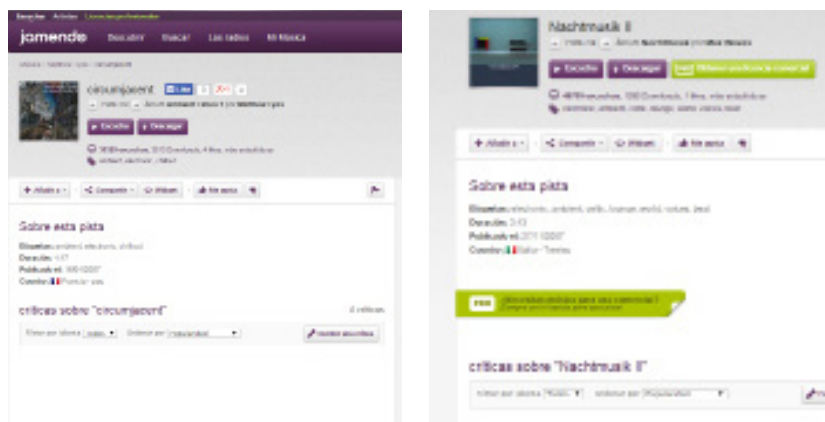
jamendo Descubrir Buscar Las radios Mi Música

circumjacent

Escuchar Descargar

Añadir a Compartir Widget Me gusta

Sobre esta pista

Etiquetas: ambient, electronic, chillout
Duración: 4:57
Publicado el: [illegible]
Country: Francia

críticas sobre "circumjacent"

Nachtmusik II

Escuchar Descargar

Añadir a Compartir Widget Me gusta

Sobre esta pista

Etiquetas: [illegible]
Duración: 3:13
Publicado el: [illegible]
Country: Italia

críticas sobre "Nachtmusik II"